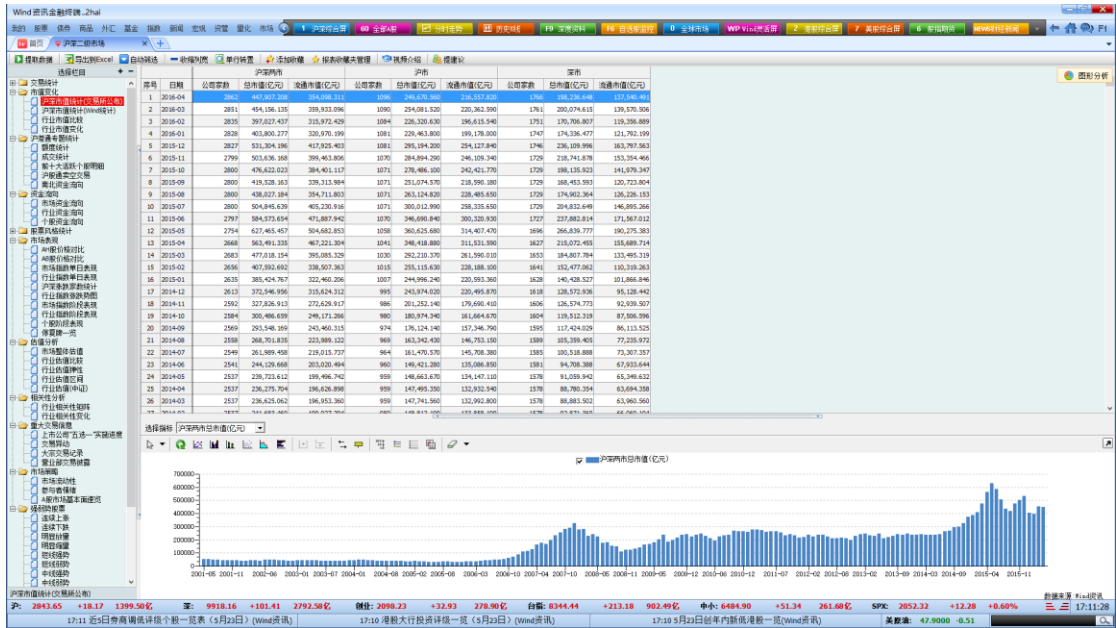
Wind资讯金融终端 .Zhai

我的 股票 债券 商品 外汇 基金 指数 新闻 宏观 资管 量化 市场

1 沪深综合屏 | 60 全球A股 | 分时走势 | 历史成交 | F9 深度资料 | F6 自选股监控 | 0 全球市场 | WP Wind资讯屏 | 2 港股综合屏 | 7 美股综合屏 | 6 新闻财经

首页 | 沪深二级市场

提取数据 | 导出到Excel | 自动筛选 | 收缩列宽 | 单位转置 | 添加收藏 | 报表收藏夹管理 | 视频介绍 | 提建议

选择栏目

交易统计
市场概况
沪深市值统计(交易所公布)
沪深市值统计(Wind统计)
行业市值比较
行业市值变化
沪港通专题统计
额度统计
成交统计
前十大活跃个股明细
沪股通交易
南北资金流向
资金流向
市场资金流向
行业资金流向
个股资金流向
股票风格统计
市场表现
AH股价格对比
AB股价格对比
市场指数单日表现
行业指数单日表现
沪深涨跌家数统计
行业指数涨跌势图
市场指数阶段表现
行业指数阶段表现
个股阶段表现
涨跌榜一览
估值分析
市场整体估值
行业估值比较
行业估值弹性
行业估值区间
行业估值(中证)
相关性分析
行业相关性矩阵
行业相关性变化
重大交易信息
上市公司"五场一实键追覆
交易异动
大宗交易记录
营业部交易披露
市场策略
市场流动性
参与者情绪
A股市场基本面速览
强弱势股票
连续上涨
连续下跌
明显放量
明显缩量
短线强势
短线弱势
中线强势
中线弱势

沪深市值统计(交易所公布)

图形分析

| 序号 | 日期 | 沪深两市 公司家数 | 沪深两市 总市值(亿元) | 沪深两市 流通市值(亿元) | 沪市 公司家数 | 沪市 总市值(亿元) | 沪市 流通市值(亿元) | 深市 公司家数 | 深市 总市值(亿元) | 深市 流通市值(亿元) |
|---|---|---|---|---|---|---|---|---|---|---|
| 1 | 2016-04 | 2862 | 447,907.208 | 354,098.311 | 1096 | 249,670.560 | 216,557.820 | 1766 | 198,236.648 | 137,540.491 |
| 2 | 2016-03 | 2851 | 454,156.135 | 359,933.096 | 1090 | 254,081.520 | 220,362.590 | 1761 | 200,074.615 | 139,570.506 |
| 3 | 2016-02 | 2835 | 397,027.437 | 315,972.429 | 1084 | 226,320.630 | 196,615.540 | 1751 | 170,706.807 | 119,356.889 |
| 4 | 2016-01 | 2828 | 403,800.277 | 320,970.199 | 1081 | 229,463.800 | 199,178.000 | 1747 | 174,336.477 | 121,792.199 |
| 5 | 2015-12 | 2827 | 531,304.196 | 417,925.403 | 1081 | 295,194.200 | 254,127.840 | 1746 | 236,109.996 | 163,797.563 |
| 6 | 2015-11 | 2799 | 503,636.168 | 399,463.806 | 1070 | 284,894.290 | 246,109.340 | 1729 | 218,741.878 | 153,354.466 |
| 7 | 2015-10 | 2800 | 476,622.023 | 384,401.117 | 1071 | 278,486.100 | 242,421.770 | 1729 | 198,135.923 | 141,979.347 |
| 8 | 2015-09 | 2800 | 419,528.163 | 339,313.984 | 1071 | 251,074.570 | 218,590.180 | 1729 | 168,453.593 | 120,723.804 |
| 9 | 2015-08 | 2800 | 438,027.184 | 354,711.803 | 1071 | 263,124.820 | 228,485.650 | 1729 | 174,902.364 | 126,226.153 |
| 10 | 2015-07 | 2800 | 504,845.639 | 405,230.916 | 1071 | 300,012.990 | 258,335.650 | 1729 | 204,832.649 | 146,895.266 |
| 11 | 2015-06 | 2797 | 584,573.654 | 471,887.942 | 1070 | 346,690.840 | 300,320.930 | 1727 | 237,882.814 | 171,567.012 |
| 12 | 2015-05 | 2754 | 627,465.457 | 504,682.853 | 1058 | 360,625.680 | 314,407.470 | 1696 | 266,839.777 | 190,275.383 |
| 13 | 2015-04 | 2668 | 563,491.335 | 467,221.304 | 1041 | 348,418.880 | 311,531.590 | 1627 | 215,072.455 | 155,689.714 |
| 14 | 2015-03 | 2683 | 477,018.154 | 395,085.329 | 1030 | 292,210.370 | 261,590.010 | 1653 | 184,807.784 | 133,495.319 |
| 15 | 2015-02 | 2656 | 407,592.692 | 338,507.363 | 1015 | 255,115.630 | 228,188.100 | 1641 | 152,477.062 | 110,319.263 |
| 16 | 2015-01 | 2635 | 385,424.767 | 322,440.206 | 1007 | 244,996.240 | 220,593.360 | 1628 | 140,428.527 | 101,866.846 |
| 17 | 2014-12 | 2613 | 372,546.956 | 315,624.312 | 995 | 243,974.020 | 220,495.870 | 1618 | 128,572.936 | 95,128.442 |
| 18 | 2014-11 | 2592 | 327,826.913 | 272,629.917 | 986 | 201,252.140 | 179,690.410 | 1606 | 126,574.773 | 92,939.507 |
| 19 | 2014-10 | 2584 | 300,486.659 | 249,171.286 | 980 | 180,974.340 | 161,664.670 | 1604 | 119,512.319 | 87,506.596 |
| 20 | 2014-09 | 2569 | 293,548.169 | 243,460.315 | 974 | 176,124.140 | 157,346.790 | 1595 | 117,424.029 | 86,113.525 |
| 21 | 2014-08 | 2558 | 268,701.835 | 223,989.122 | 969 | 163,342.430 | 146,754.050 | 1589 | 105,359.405 | 77,235.072 |
| 22 | 2014-07 | 2549 | 261,989.458 | 219,015.737 | 964 | 161,470.570 | 145,708.380 | 1585 | 100,518.888 | 73,307.357 |
| 23 | 2014-06 | 2541 | 244,129.668 | 203,020.494 | 960 | 149,421.280 | 135,086.850 | 1581 | 94,708.388 | 67,933.644 |
| 24 | 2014-05 | 2537 | 239,723.612 | 199,496.742 | 959 | 148,663.670 | 134,147.110 | 1578 | 91,059.942 | 65,349.632 |
| 25 | 2014-04 | 2537 | 236,275.704 | 196,626.898 | 959 | 147,495.350 | 132,932.540 | 1578 | 88,780.354 | 63,694.358 |
| 26 | 2014-03 | 2537 | 236,625.062 | 196,953.360 | 959 | 147,741.560 | 132,992.800 | 1578 | 88,883.502 | 63,960.560 |

选择指标 沪深两市总市值(亿元)

沪深两市总市值(亿元)

700000
600000
500000
400000
300000
200000
100000
0

2001-05 2001-11 2002-06 2003-01 2003-07 2004-02 2004-08 2005-03 2005-09 2006-03 2006-10 2007-04 2007-10 2008-05 2008-11 2009-05 2009-12 2010-06 2010-12 2011-07 2012-01 2012-08 2013-02 2013-09 2014-03 2014-09 2015-04 2015-11

数据来源 Wind资讯

沪: 2843.65 +18.17 1399.50亿 | 深: 9918.16 +101.41 2792.58亿 | 创业: 2098.23 +32.93 278.90亿 | 台指: 8344.44 +213.18 902.49亿 | 中小: 6484.90 +51.34 261.60亿 | SPX: 2052.32 +12.28 +0.60% | 17:11:28

17:11 近5日券商调低评级个股一览表(5月23日)(Wind资讯) | 17:10 港股大行投资评级一览(5月23日)(Wind资讯) | 17:10 5月23日创半年内新低港股一览(Wind资讯) | 美原油 47.9000 -0.51